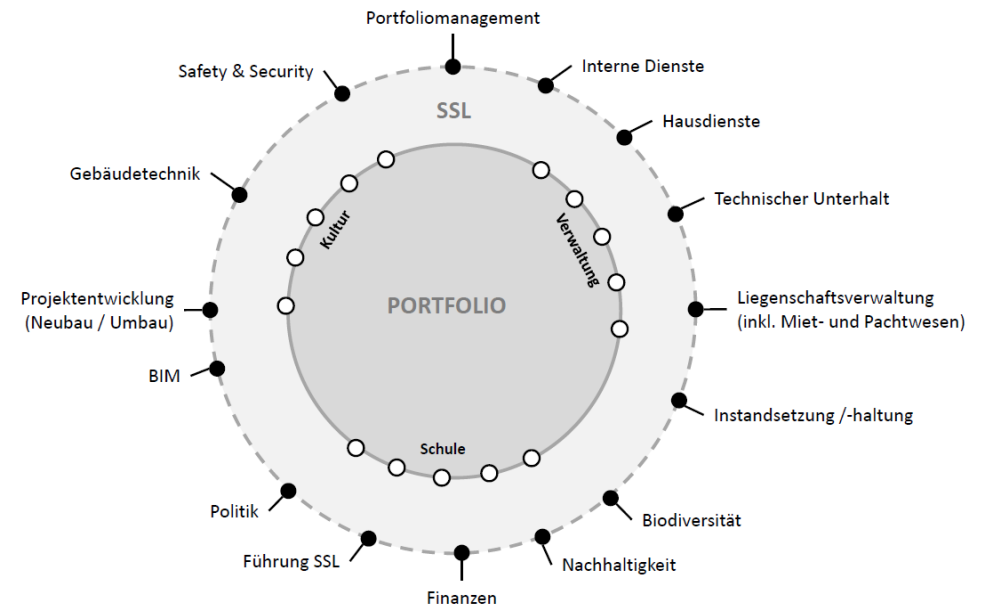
Portfoliomanagement

Safety & Security

Interne Dienste

SSL

Hausdienste

Gebäudetechnik

Technischer Unterhalt

Kultur

Verwaltung

PORTFOLIO

Projektentwicklung (Neubau / Umbau)

Liegenschaftsverwaltung (inkl. Miet- und Pachtwesen)

BIM

Instandsetzung /-haltung

Schule

Politik

Biodiversität

Führung SSL

Nachhaltigkeit

Finanzen